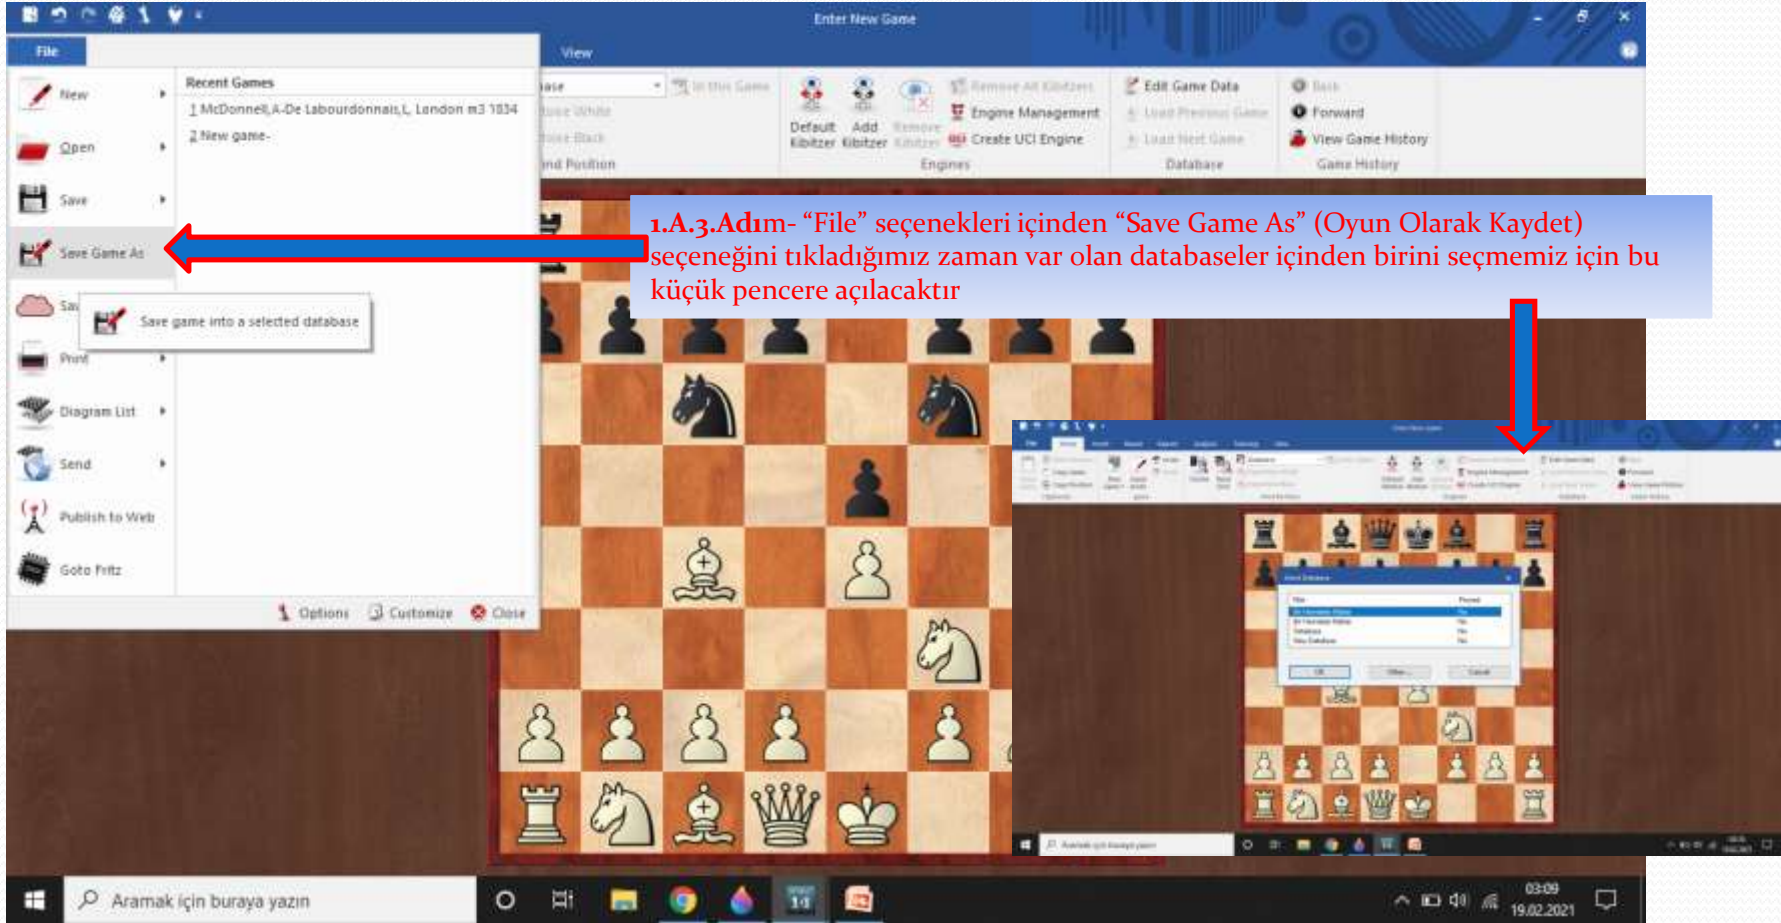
Enter New Game

File

View

New

Open

Save

Save Game As

Save

Print

Diagram List

Send

Publish to Web

Goto Fritz

Recent Games

1 McDonnell,A-De Labourdonnais,L London m3 1834

2 New game-

Save game into a selected database

Options Customize Close

ase

In this Game

ove White

ove Black

nd Position

Default Kibitzer

Add Kibitzer

Remove Kibitzer

Remove All Kibitzers

Engine Management

Create UCI Engine

Engines

Edit Game Data

Load Previous Game

Load Next Game

Database

Back

Forward

View Game History

Game History

1.A.3.Adım- "File" seçenekleri içinden "Save Game As" (Oyun Olarak Kaydet) seçeneğini tıkladığımız zaman var olan databaseler içinden birini seçmemiz için bu küçük pencere açılacaktır

Aramak için buraya yazın

03:09
19.02.2021